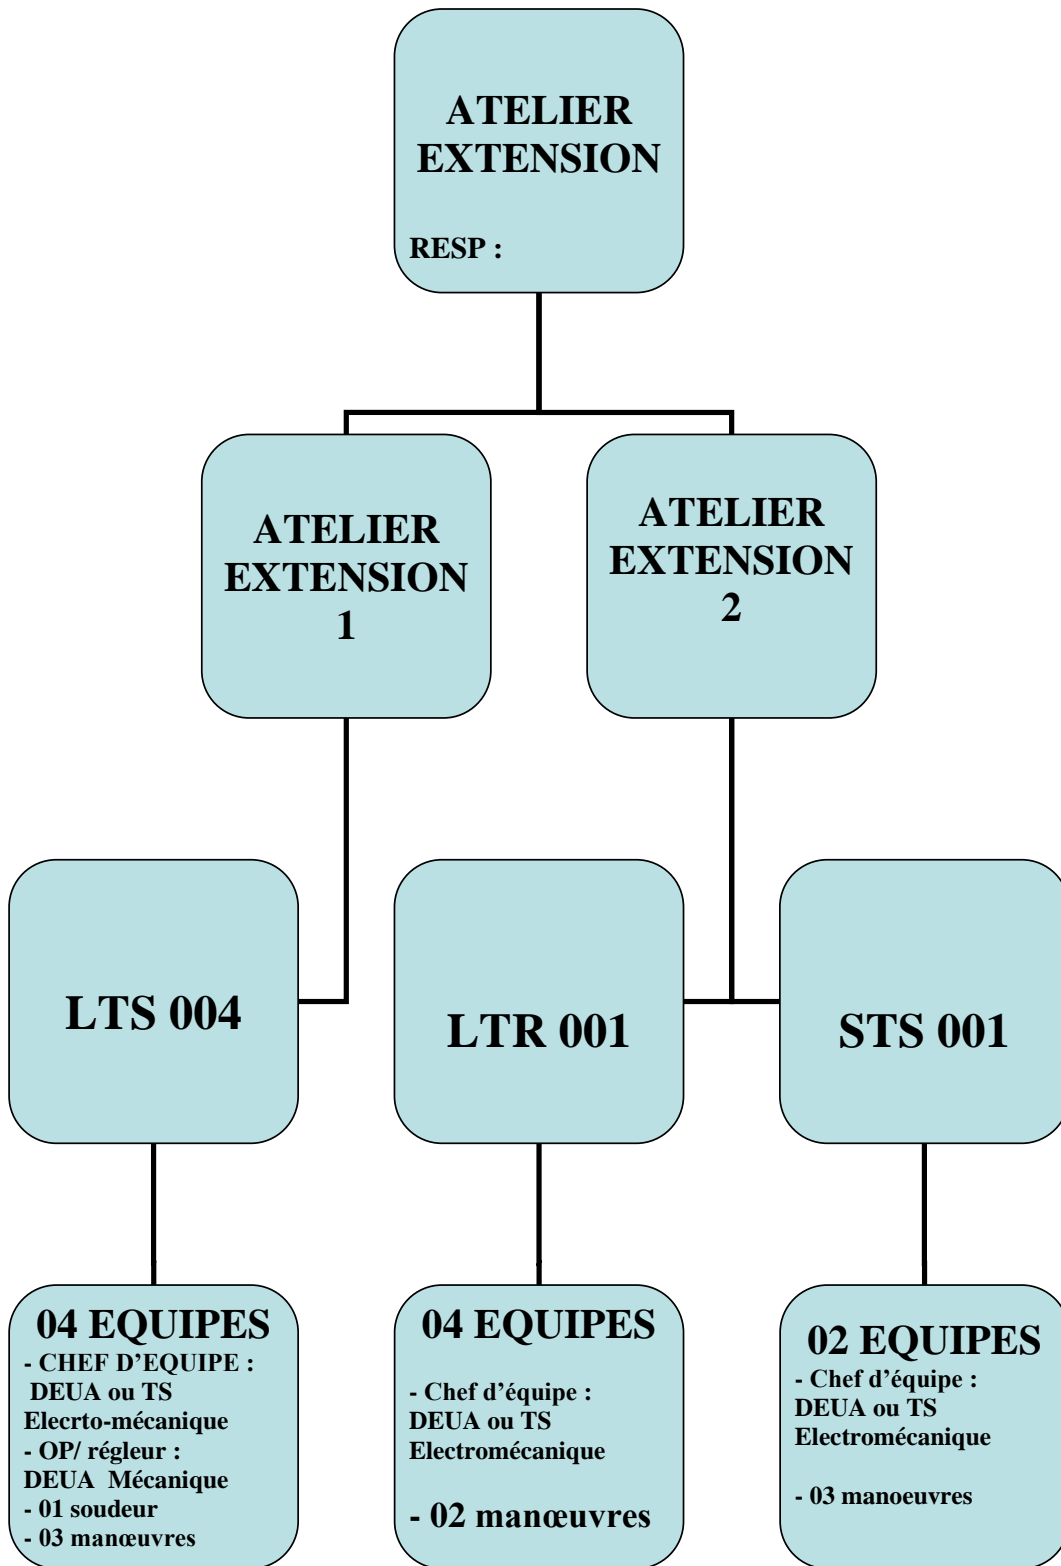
ATELIER EXTENSION

RESP :

ATELIER EXTENSION 1

ATELIER EXTENSION 2

LTS 004

LTR 001

STS 001

04 EQUIPES
- CHEF D'EQUIPE : DEUA ou TS Elecrto-mécanique
- OP/ régleur : DEUA Mécanique
- 01 soudeur
- 03 manœuvres

04 EQUIPES
- Chef d'équipe : DEUA ou TS Electromécanique

- 02 manœuvres

02 EQUIPES
- Chef d'équipe : DEUA ou TS Electromécanique

- 03 manoeuvres